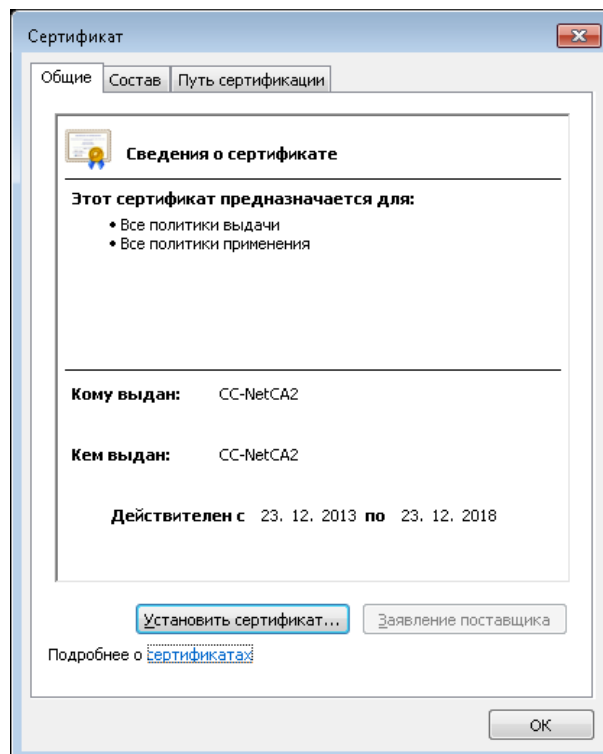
Сертификат

Общие | Состав | Путь сертификации

Сведения о сертификате

Этот сертификат предназначается для:
• Все политики выдачи
• Все политики применения

Кому выдан: CC-NetCA2

Кем выдан: CC-NetCA2

Действителен с 23. 12. 2013 по 23. 12. 2018

Установить сертификат...

Заявление поставщика

Подробнее о сертификатах

OK